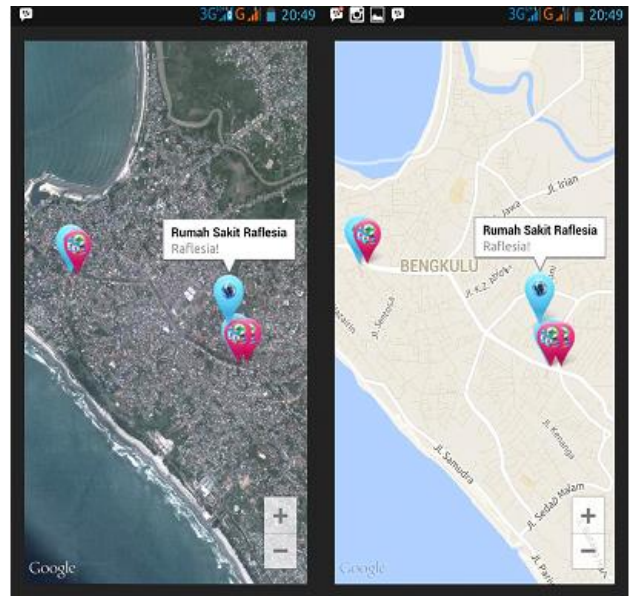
3G G 20:49

Rumah Sakit Raflesia
Raflesia!

+
−
Google

3G G 20:49

Jl. Irian
Jawa
Rumah Sakit Raflesia
Raflesia!
BENGKULU
Jl. K.Z. Abidin
Jl. Semangka
Jl. Kinanga
Jl. Samudra
Jl. Sedap Malam
Jl. Pari
+
−
Google